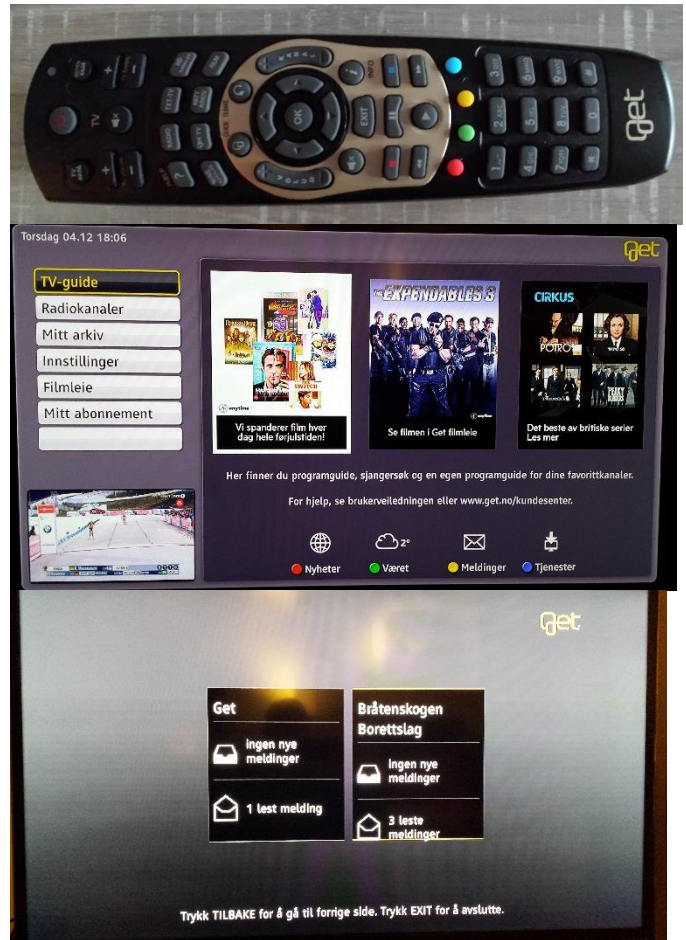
TV

INFO

OK

EXIT

1
2
3
4
5
6
7
8
9
0

Get

Torsdag 04.12 18:06

Get

TV-guide
Radiokanaler
Mitt arkiv
Innstillinger
Filmleie
Mitt abonnement

Vi spanderer film hver dag hele førjulstiden!

THE EXPENDABLES 3

Se filmen i Get filmleie

CIRKUS

POIROT

Det beste av britiske serier Les mer

Her finner du programguide, sjangersøk og en egen programguide for dine favorittkanaler.

For hjelp, se brukerveiledningen eller www.get.no/kundesenter.

2°

Nyheter
Været
Meldinger
Tjenester

Get

Get

Ingen nye meldinger

1 lest melding

Båtenskogen Borettslag

Ingen nye meldinger

3 leste meldinger

Trykk TILBAKE for å gå til forrige side. Trykk EXIT for å avslutte.